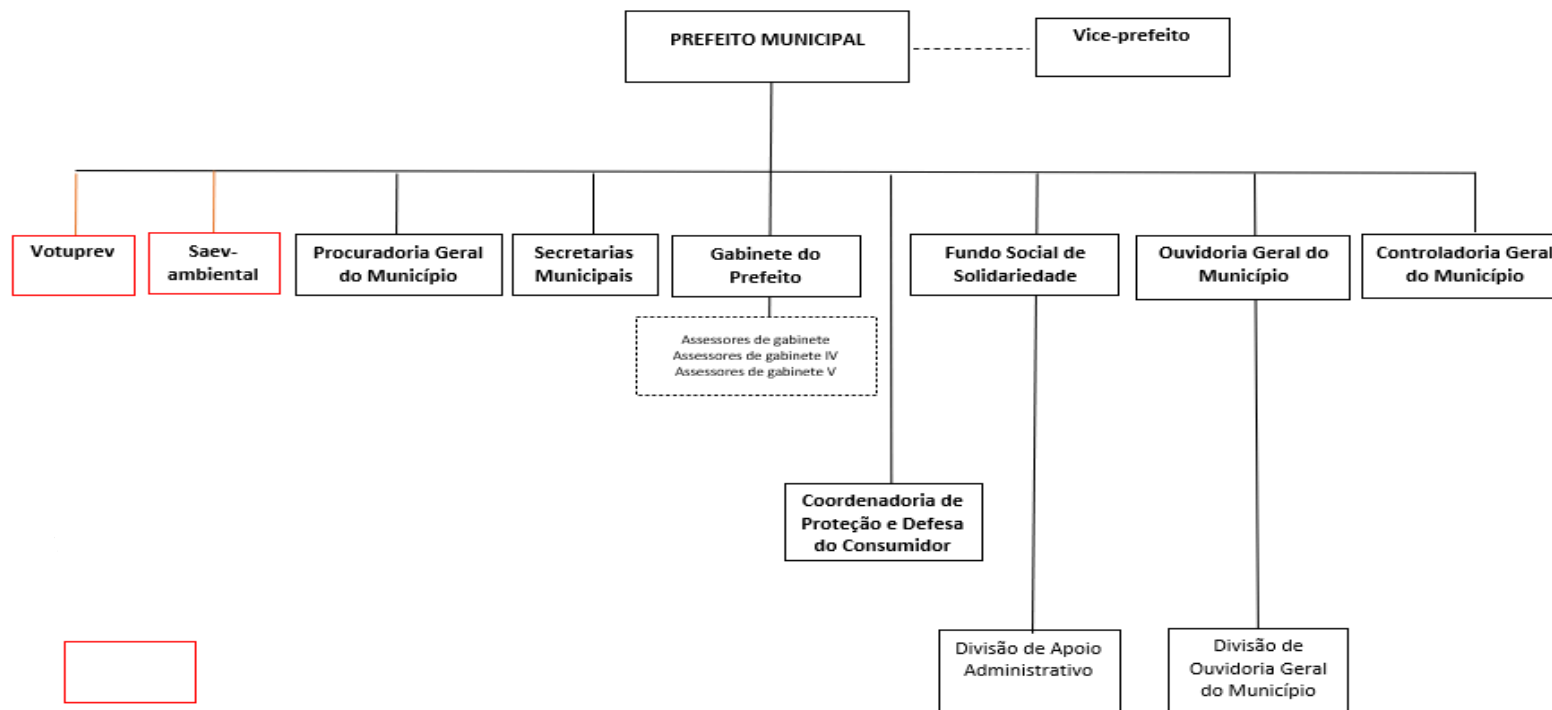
PREFEITO MUNICIPAL

Vice-prefeito

Votuprev

Saev-ambiental

Procuradoria Geral do Município

Secretarias Municipais

Gabinete do Prefeito

Assessores de gabinete
Assessores de gabinete IV
Assessores de gabinete V

Fundo Social de Solidariedade

Ouvidoria Geral do Município

Controladoria Geral do Município

Coordenadoria de Proteção e Defesa do Consumidor

Divisão de Apoio Administrativo

Divisão de Ouvidoria Geral do Município